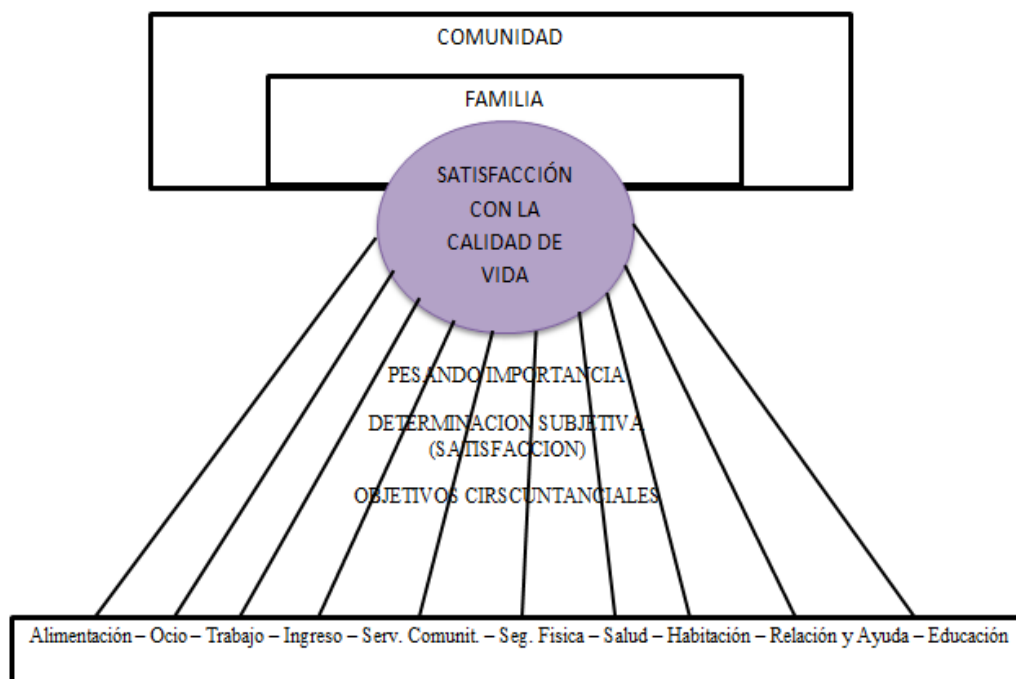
COMUNIDAD

FAMILIA

SATISFACCIÓN CON LA CALIDAD DE VIDA

PESANDO IMPORTANCIA

DETERMINACION SUBJETIVA (SATISFACCION)

OBJETIVOS CIRSCUNTANCIALES

Alimentación – Ocio – Trabajo – Ingreso – Serv. Comunit. – Seg. Fisica – Salud – Habitación – Relación y Ayuda – Educación